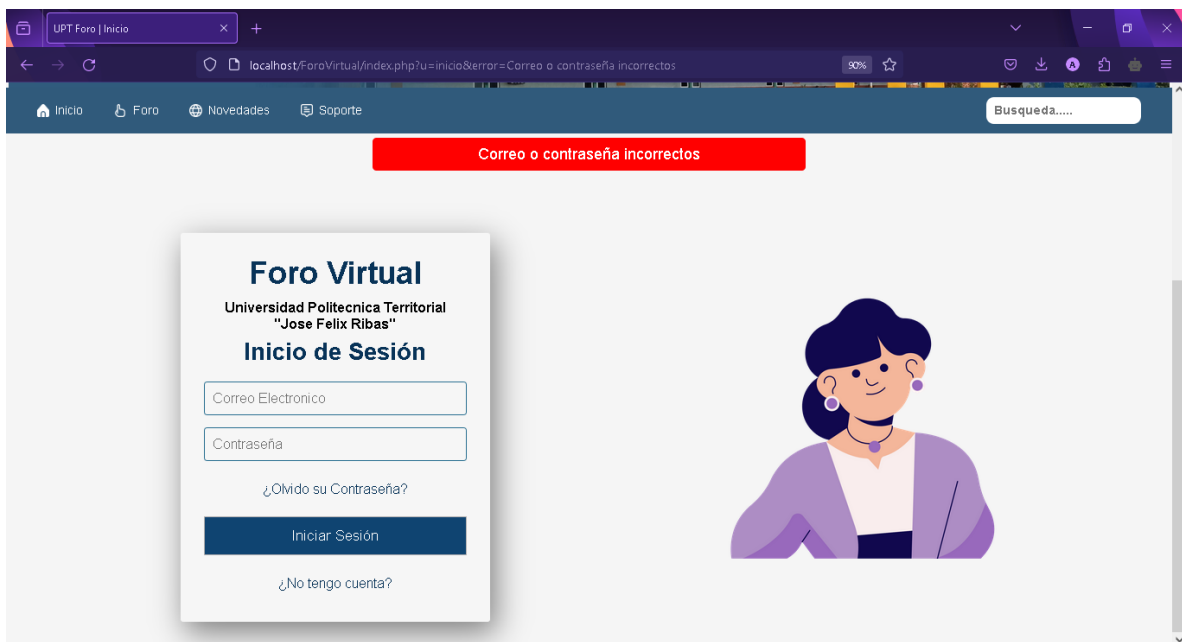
UPT Foro | Inicio

localhost/ForoVirtual/index.php?u=inicio&error=Correo o contraseña incorrectos

90%

Inicio Foro Novedades Soporte

Busqueda.....

Correo o contraseña incorrectos

Foro Virtual

Universidad Politecnica Territorial "Jose Felix Ribas"

Inicio de Sesión

Correo Electronico

Contraseña

¿Olvido su Contraseña?

Iniciar Sesión

¿No tengo cuenta?